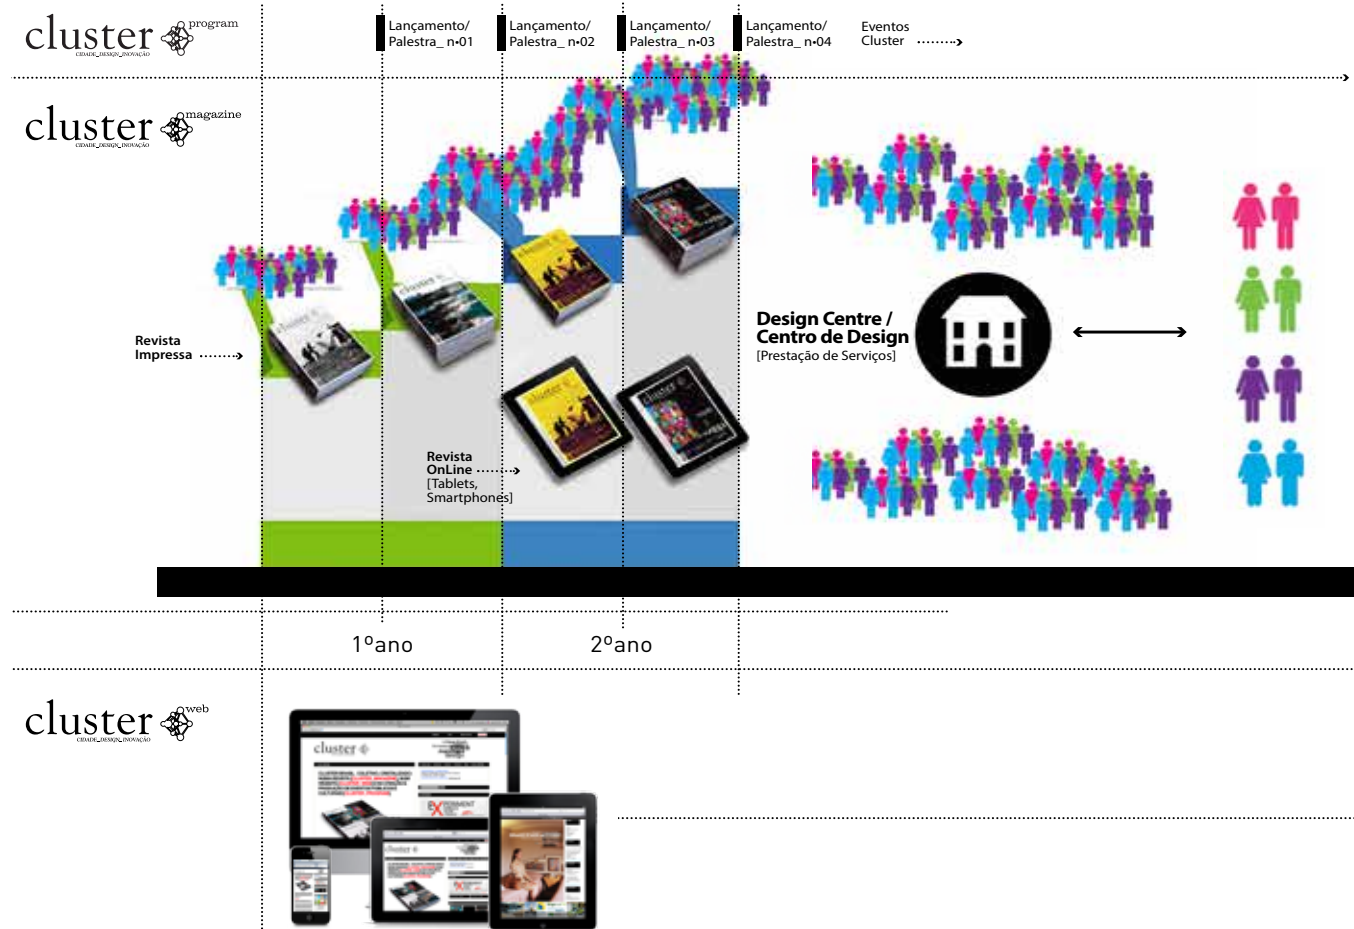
cluster program
CIDADE_DESIGN_INOVAÇÃO

Lançamento/ Palestra_ n•01

Lançamento/ Palestra_ n•02

Lançamento/ Palestra_ n•03

Lançamento/ Palestra_ n•04

Eventos Cluster

cluster magazine
CIDADE_DESIGN_INOVAÇÃO

Revista Impressa

Revista OnLine
[Tablets, Smartphones]

Design Centre / Centro de Design
[Prestação de Serviços]

1ºano

2ºano

cluster web
CIDADE_DESIGN_INOVAÇÃO